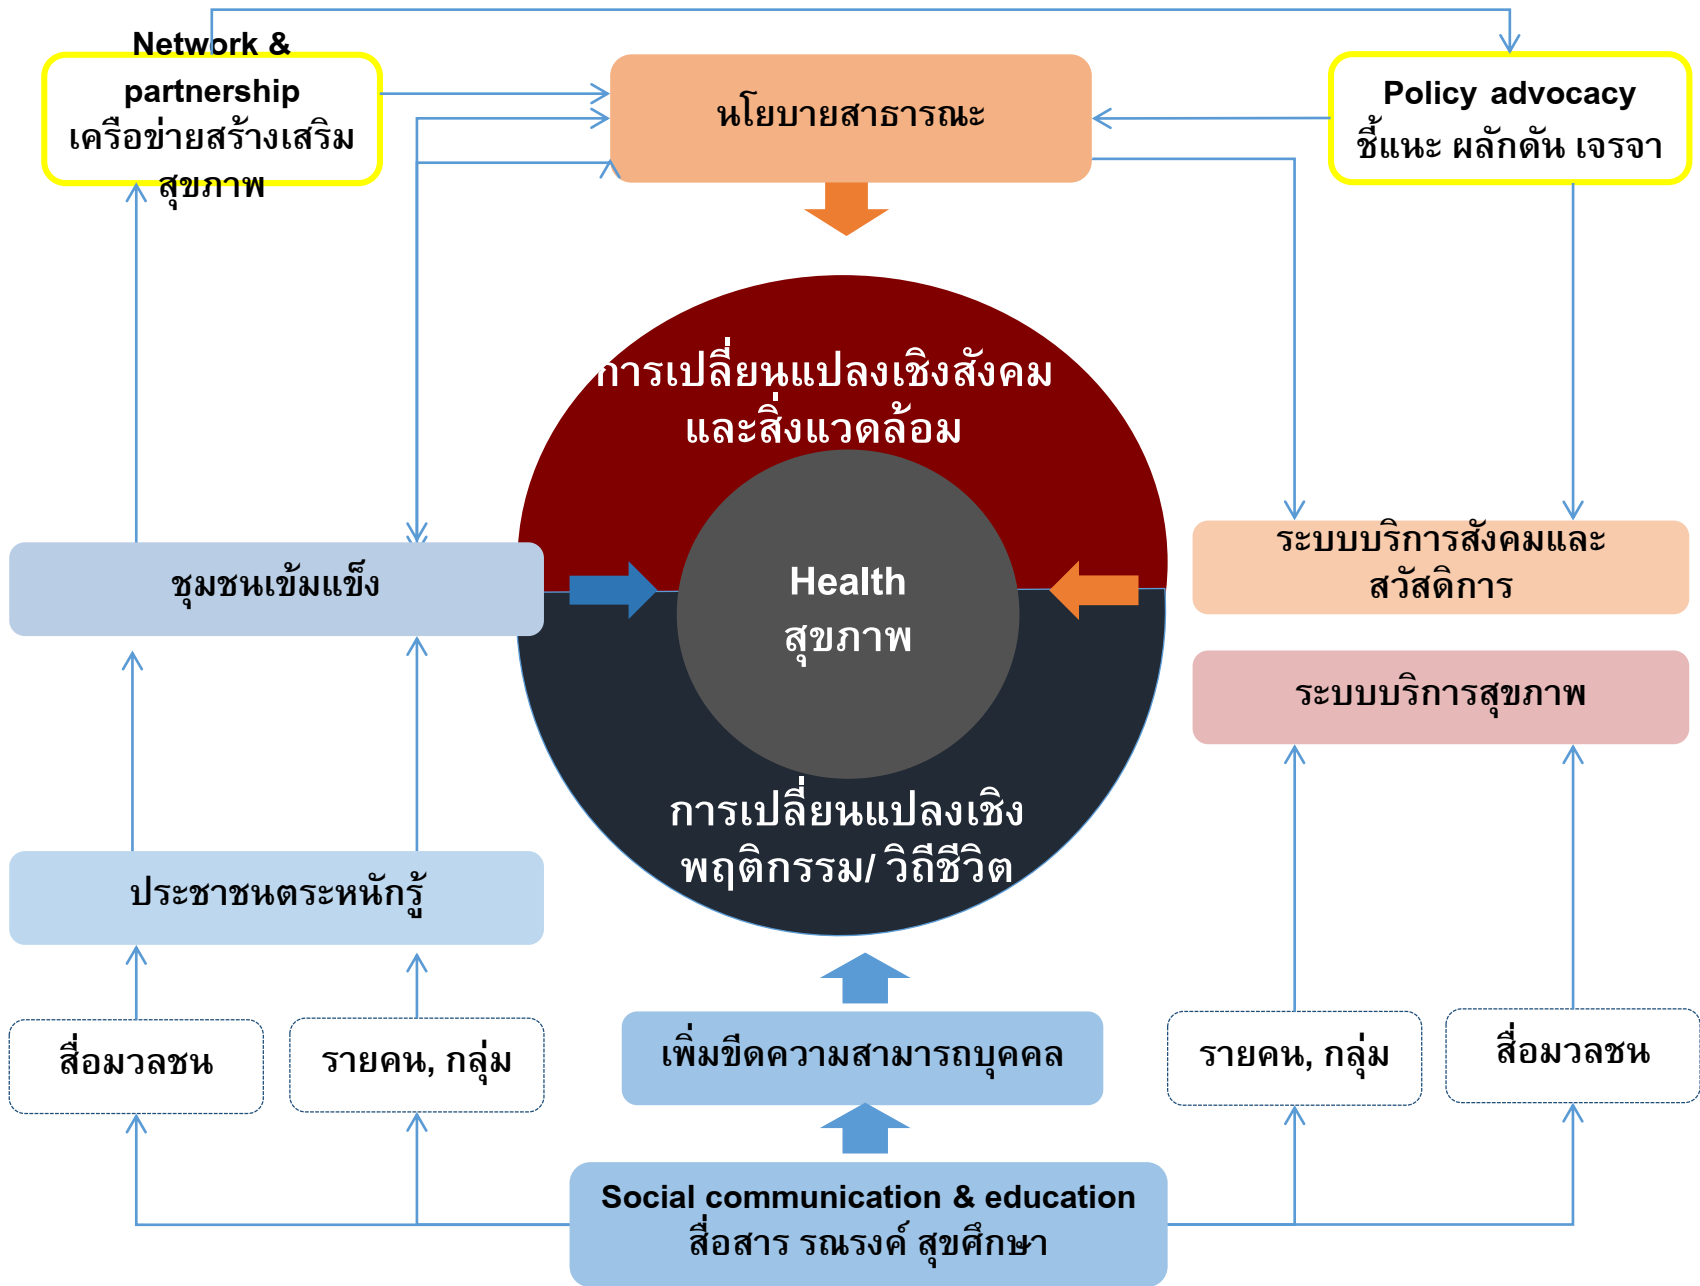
Network & partnership
เครือข่ายสร้างเสริมสุขภาพ

นโยบายสาธารณะ

Policy advocacy
ชี้แนะ ผลักดัน เจรจา

การเปลี่ยนแปลงเชิงสังคมและสิ่งแวดล้อม

Health
สุขภาพ

การเปลี่ยนแปลงเชิงพฤติกรรม/ วิถีชีวิต

ชุมชนเข้มแข็ง

ระบบบริการสังคมและสวัสดิการ

ระบบบริการสุขภาพ

ประชาชนตระหนักรู้

สื่อมวลชน

รายคน, กลุ่ม

เพิ่มขีดความสามารถบุคคล

รายคน, กลุ่ม

สื่อมวลชน

Social communication & education
สื่อสาร รณรงค์ สุขศึกษา